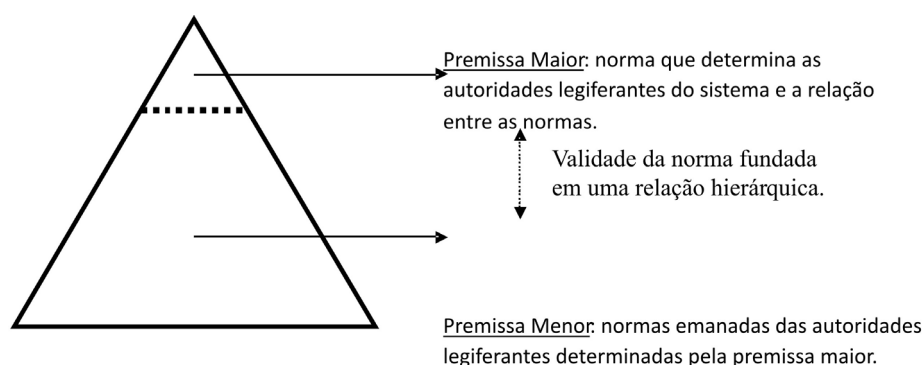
Premissa Maior: norma que determina as autoridades legiferantes do sistema e a relação entre as normas.

Validade da norma fundada em uma relação hierárquica.

Premissa Menor: normas emanadas das autoridades legiferantes determinadas pela premissa maior.